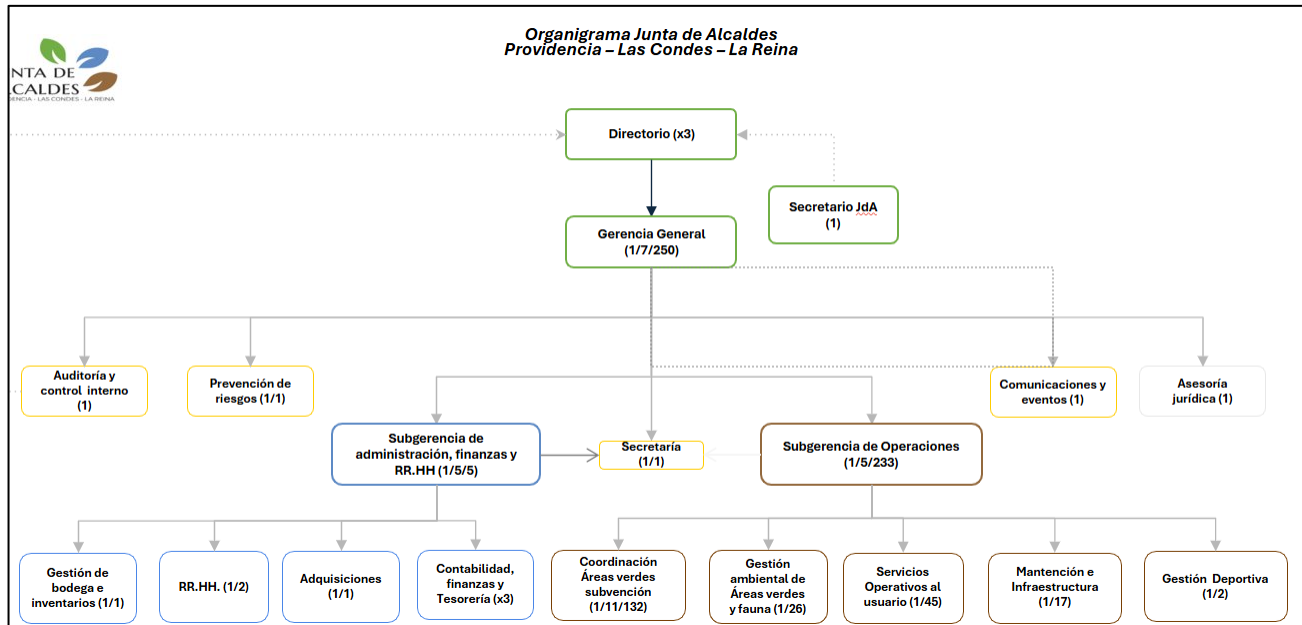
Organigrama Junta de Alcaldes
Providencia – Las Condes – La Reina

NTA DE
ALCALDES
DENCIA · LAS CONDES · LA REINA

Directorio (x3)

Secretario JdA
(1)

Gerencia General
(1/7/250)

Auditoría y control interno
(1)

Prevención de riesgos (1/1)

Comunicaciones y eventos (1)

Asesoría jurídica (1)

Subgerencia de administración, finanzas y RR.HH (1/5/5)

Secretaría
(1/1)

Subgerencia de Operaciones
(1/5/233)

Gestión de bodega e inventarios (1/1)

RR.HH. (1/2)

Adquisiciones
(1/1)

Contabilidad, finanzas y Tesorería (x3)

Coordinación Áreas verdes subvención
(1/11/132)

Gestión ambiental de Áreas verdes y fauna (1/26)

Servicios Operativos al usuario (1/45)

Mantención e Infraestructura
(1/17)

Gestión Deportiva
(1/2)